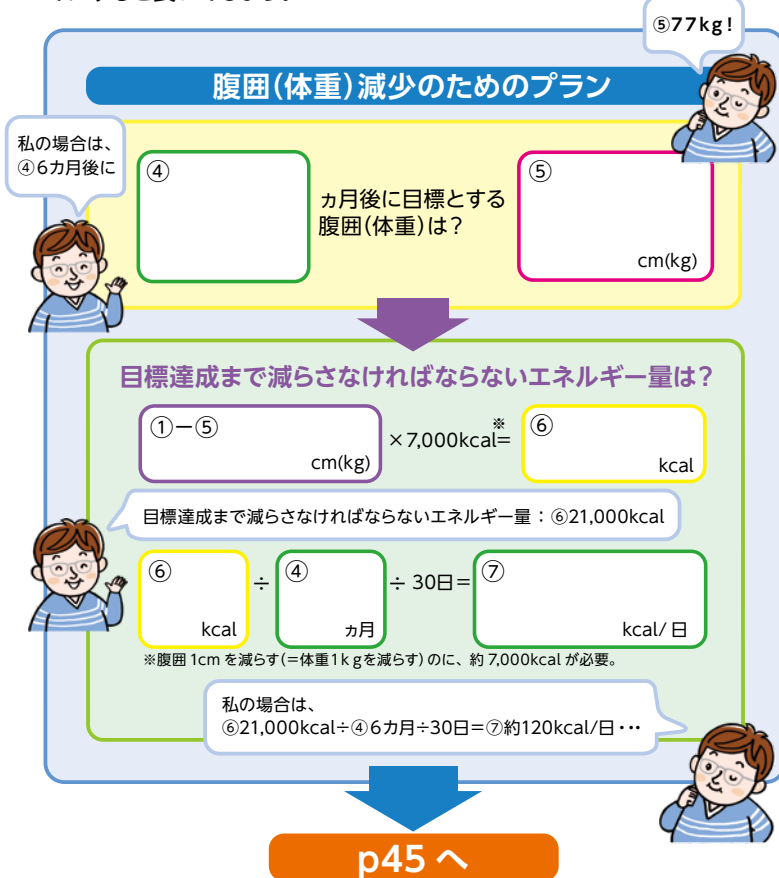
⑤77kg！

腹囲（体重）減少のためのプラン

私の場合は、④6カ月後に

④

ヵ月後に目標とする腹囲（体重）は？

⑤

cm(kg)

目標達成まで減らさなければならないエネルギー量は？

①ー⑤

cm(kg)

×7,000kcal※＝

⑥

kcal

目標達成まで減らさなければならないエネルギー量：⑥21,000kcal

⑥

kcal

÷

④

ヵ月

÷ 30日＝

⑦

kcal/ 日

※腹囲 1cm を減らす（＝体重 1kg を減らす）のに、約 7,000kcal が必要。

私の場合は、
⑥21,000kcal÷④6カ月÷30日＝⑦約120kcal/日・・・

p45 へ